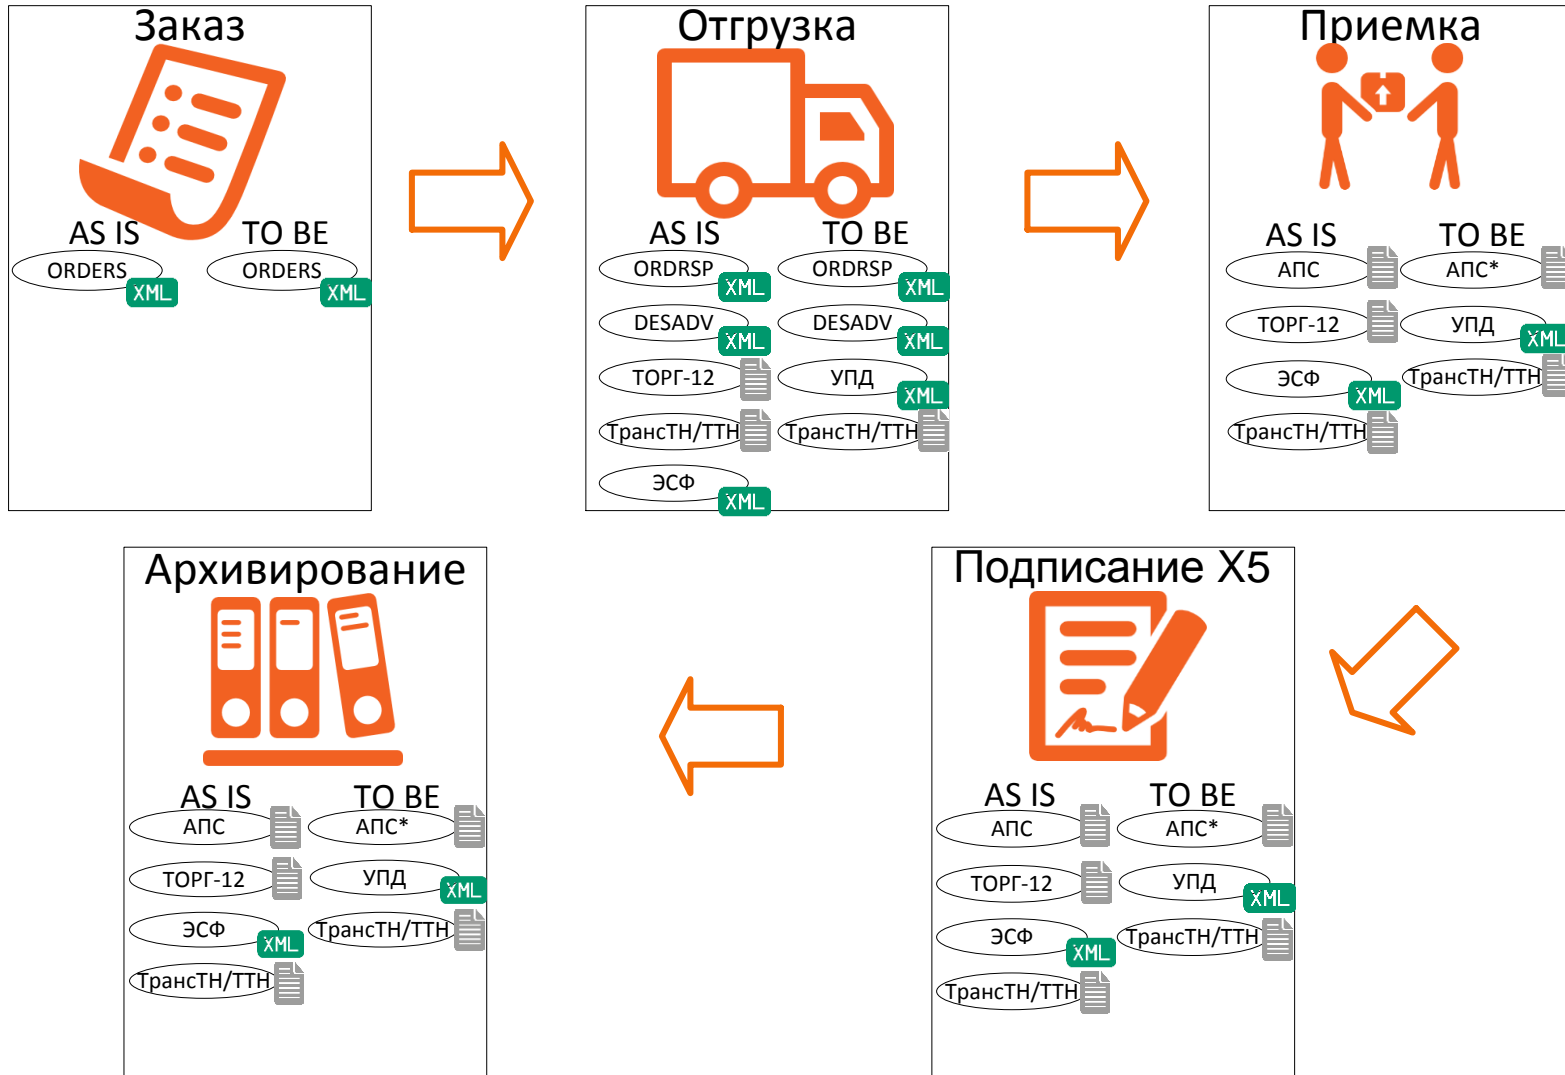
Заказ

AS IS
ORDERS XML

TO BE
ORDERS XML

Отгрузка

AS IS
ORDRSP XML
DESADV XML
ТОРГ-12
ТрансТН/ТТН
ЭСФ XML

TO BE
ORDRSP XML
DESADV XML
УПД XML
ТрансТН/ТТН

Приемка

AS IS
АПС
ТОРГ-12
ЭСФ XML
ТрансТН/ТТН

TO BE
АПС*
УПД XML
ТрансТН/ТТН

Архивирование

AS IS
АПС
ТОРГ-12
ЭСФ XML
ТрансТН/ТТН

TO BE
АПС*
УПД XML
ТрансТН/ТТН

Подписание X5

AS IS
АПС
ТОРГ-12
ЭСФ XML
ТрансТН/ТТН

TO BE
АПС*
УПД XML
ТрансТН/ТТН